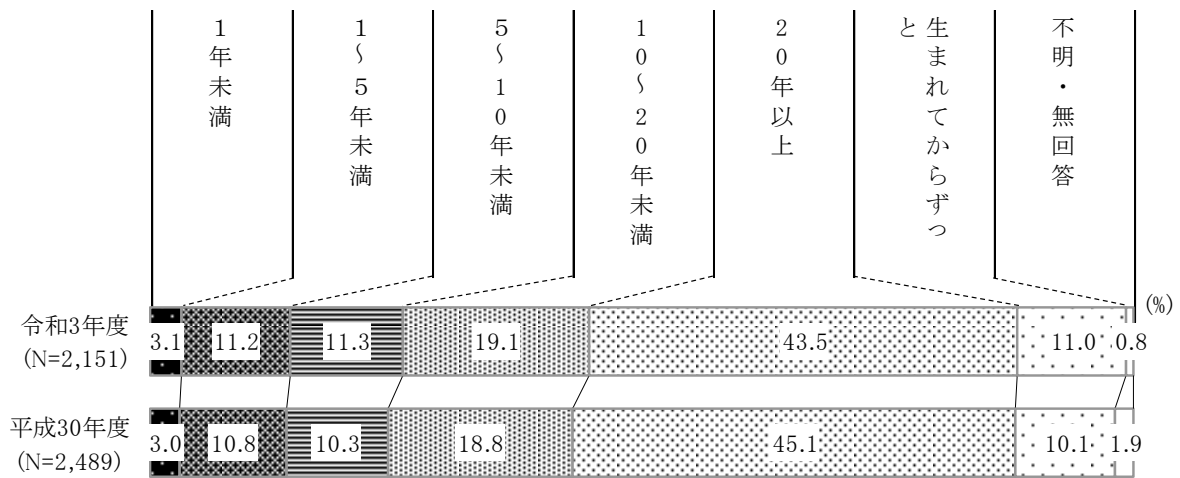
１年未満

１～５年未満

５～１０年未満

１０～２０年未満

２０年以上

生まれてからずっと

不明・無回答

(%)

| | １年未満 | １～５年未満 | ５～１０年未満 | １０～２０年未満 | ２０年以上 | 生まれてからずっと | 不明・無回答 |
|---|---|---|---|---|---|---|---|
| 令和3年度 (N=2,151) | 3.1 | 11.2 | 11.3 | 19.1 | 43.5 | 11.0 | 0.8 |
| 平成30年度 (N=2,489) | 3.0 | 10.8 | 10.3 | 18.8 | 45.1 | 10.1 | 1.9 |